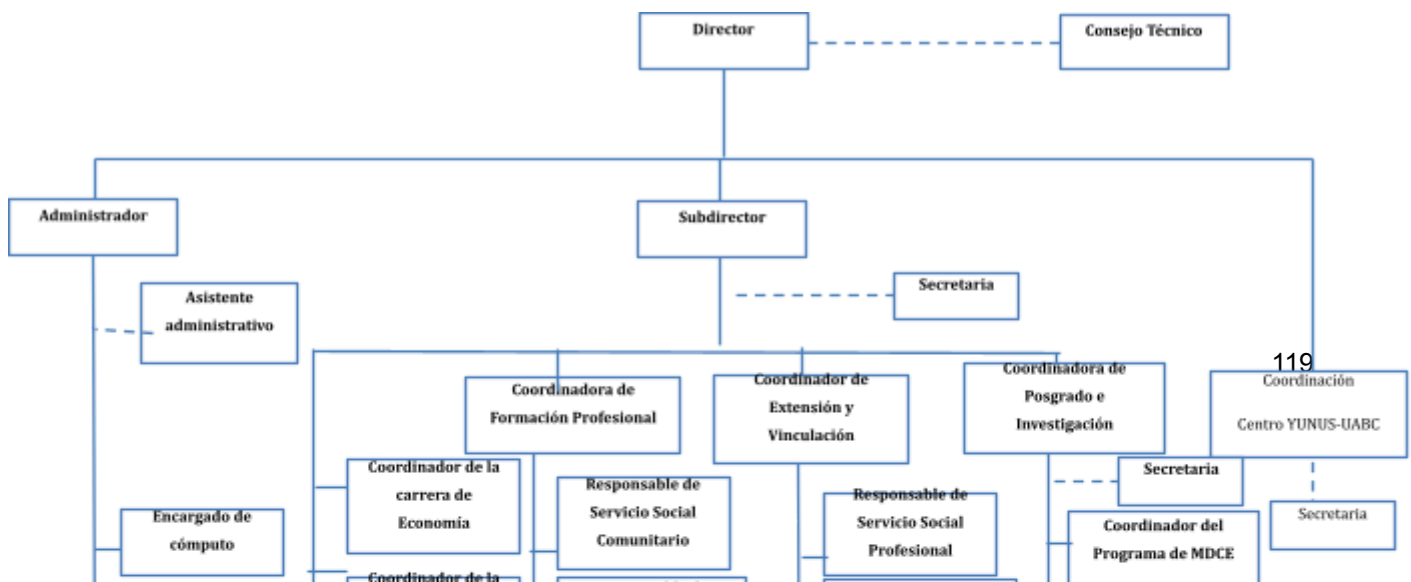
Director

Consejo Técnico

Administrador

Subdirector

Asistente administrativo

Secretaria

119

Coordinadora de Formación Profesional

Coordinador de Extensión y Vinculación

Coordinadora de Posgrado e Investigación

Coordinación

Centro YUNUS-UABC

Coordinador de la carrera de Economía

Responsable de Servicio Social Comunitario

Responsable de Servicio Social Profesional

Secretaria

Secretaria

Encargado de cómputo

Coordinador del Programa de MDCE

Coordinador de la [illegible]